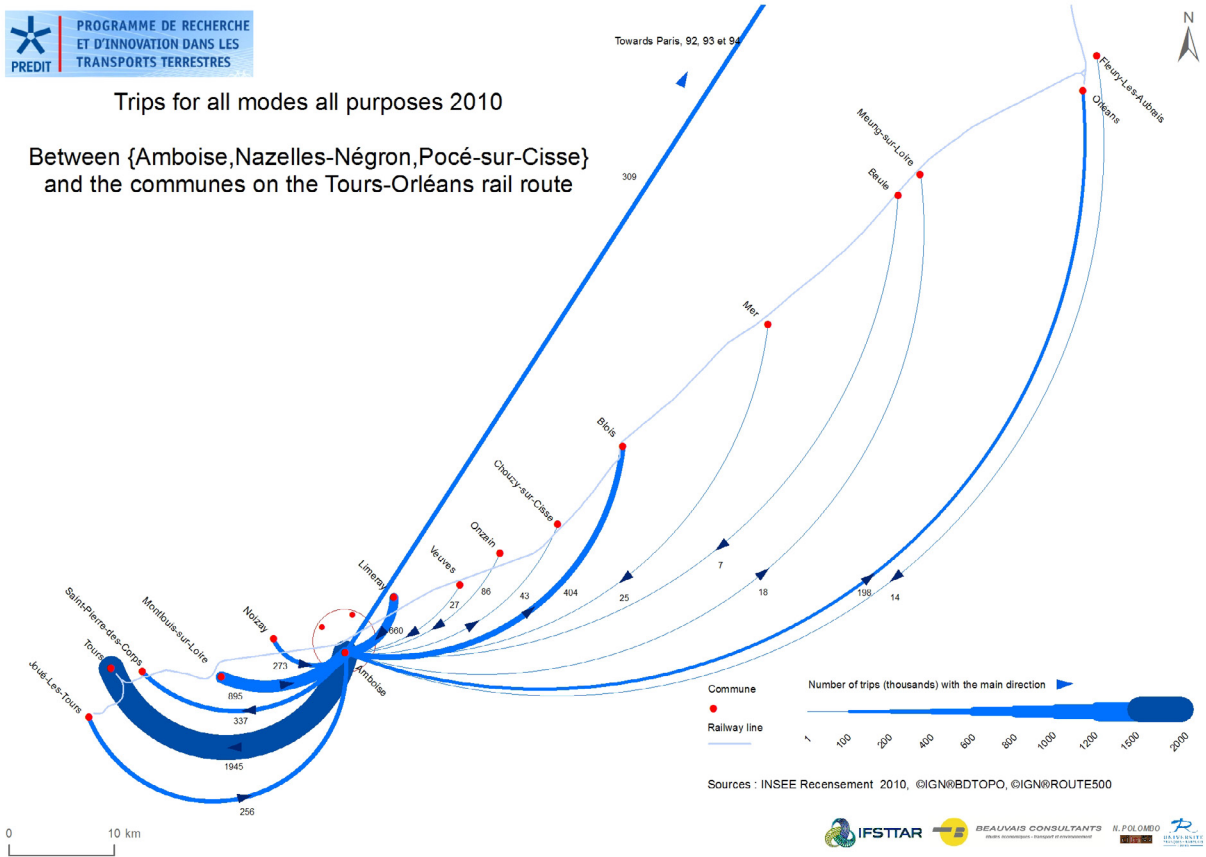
PREDIT
PROGRAMME DE RECHERCHE ET D'INNOVATION DANS LES TRANSPORTS TERRESTRES

Trips for all modes all purposes 2010

Between {Amboise,Nazelles-Négron,Pocé-sur-Cisse} and the communes on the Tours-Orléans rail route

Towards Paris, 92, 93 et 94

N

309

Fleury-Les-Aubrais
Orléans
Meung-sur-Loire
Beule
Mer
Blois
Chouzy-sur-Cisse
Onzain
Veuves
Limeray
Noizay
Montlouis-sur-Loire
Saint-Pierre-des-Corps
Tours
Joué-Les-Tours
Amboise

7
18
25
14
198
404
43
86
27
660
273
895
337
1945
256

Commune
Railway line
Number of trips (thousands) with the main direction
1
100
200
400
600
800
1000
1200
1500
2000

Sources : INSEE Recensement 2010, ©IGN®BDTOPO, ©IGN®ROUTE500

0
10 km

IFSTTAR
BEAUVAIS CONSULTANTS
N. POLOMBO
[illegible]